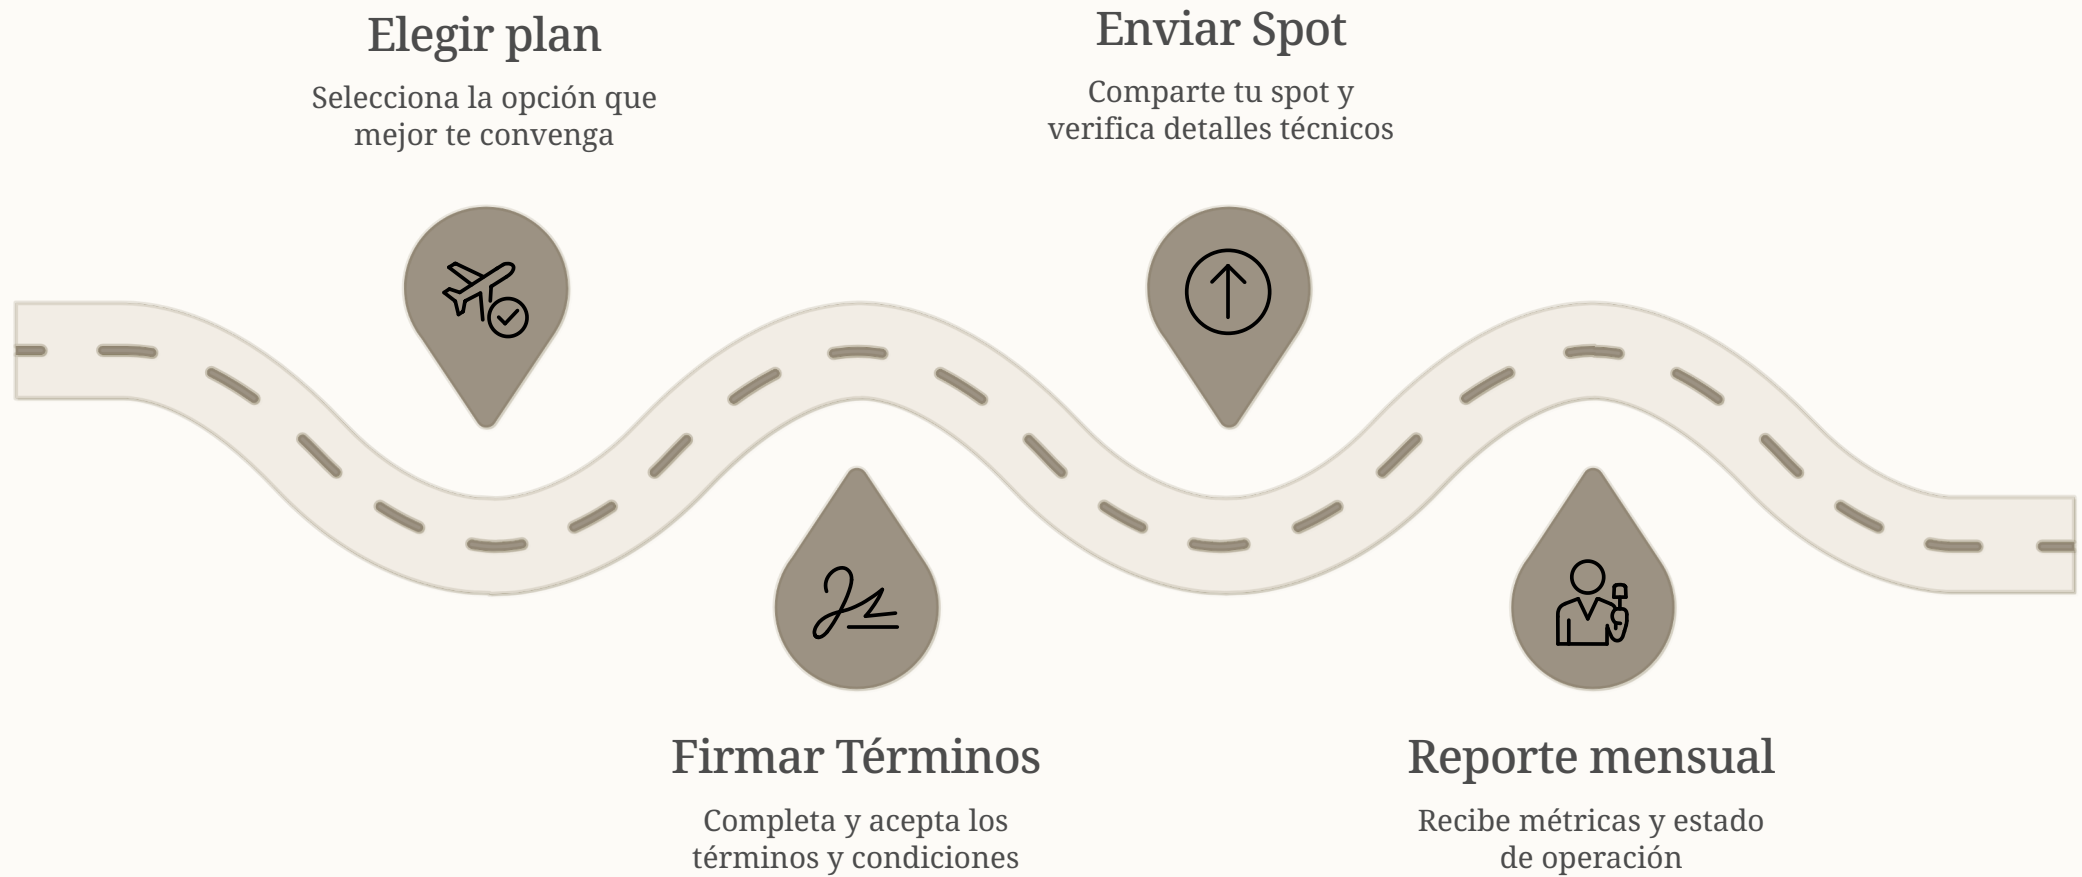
Elegir plan

Selecciona la opción que mejor te convenga

Enviar Spot

Comparte tu spot y verifica detalles técnicos

Firmar Términos

Completa y acepta los términos y condiciones

Reporte mensual

Recibe métricas y estado de operación